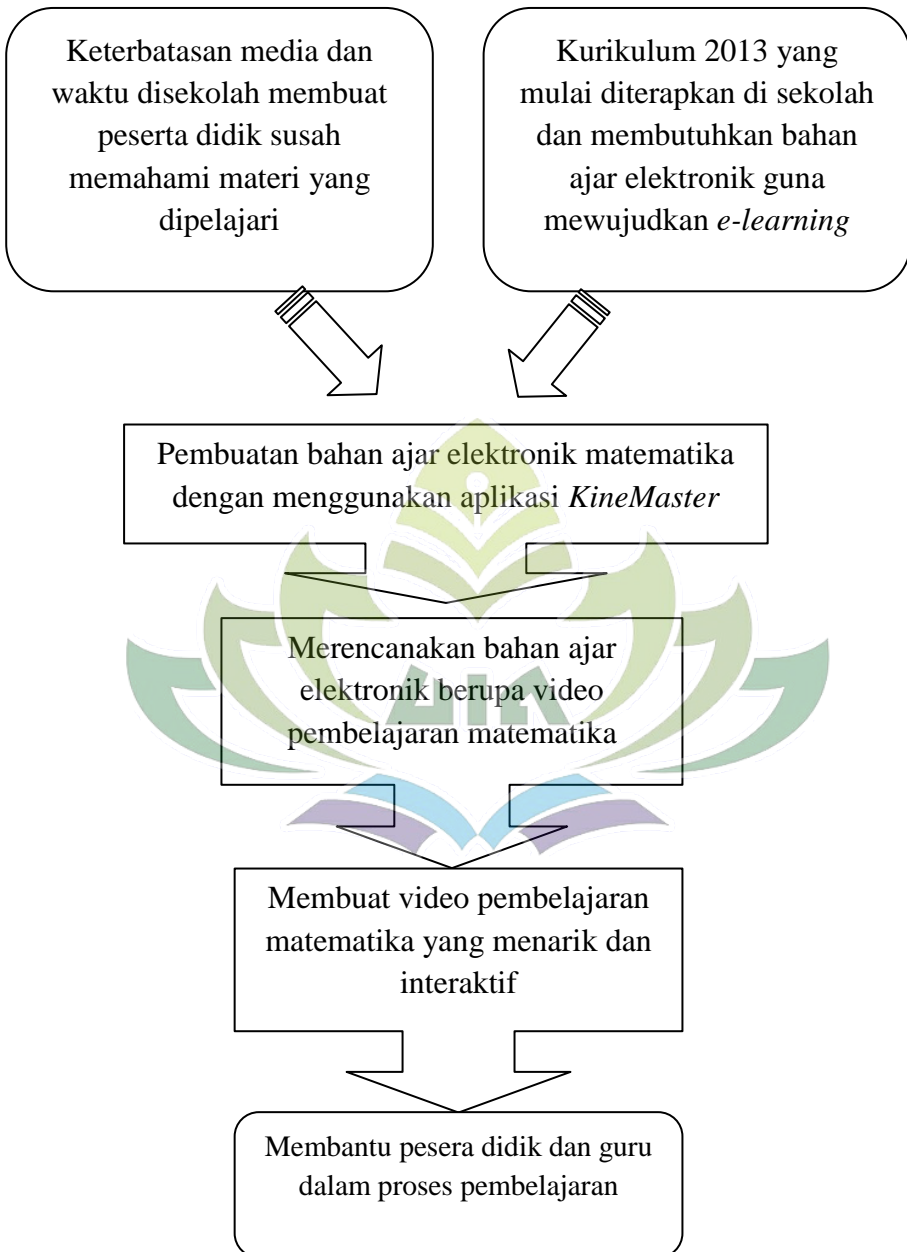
Keterbatasan media dan waktu disekolah membuat peserta didik susah memahami materi yang dipelajari

Kurikulum 2013 yang mulai diterapkan di sekolah dan membutuhkan bahan ajar elektronik guna mewujudkan *e-learning*

Pembuatan bahan ajar elektronik matematika dengan menggunakan aplikasi *KineMaster*

Merencanakan bahan ajar elektronik berupa video pembelajaran matematika

Membuat video pembelajaran matematika yang menarik dan interaktif

Membantu pesera didik dan guru dalam proses pembelajaran